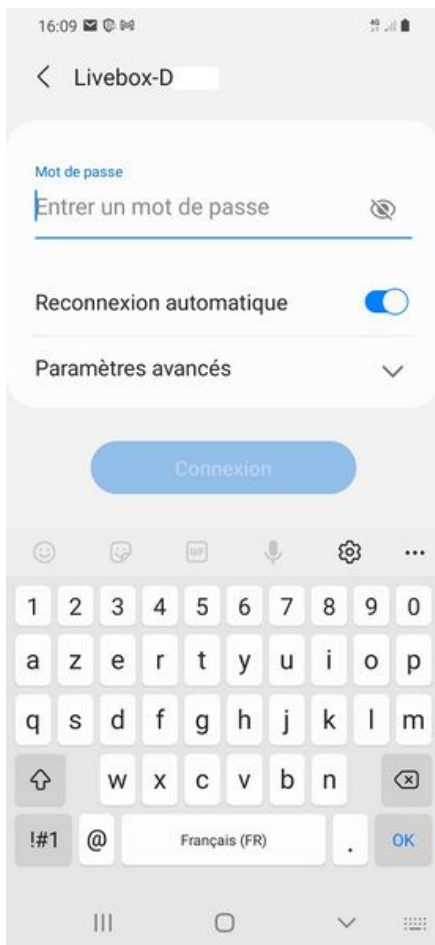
16:09

Livebox-D

Mot de passe

Entrer un mot de passe

Reconnexion automatique

Paramètres avancés

Connexion

GIF

1 2 3 4 5 6 7 8 9 0

a z e r t y u i o p

q s d f g h j k l m

w x c v b n

!#1 @ Français (FR) . OK